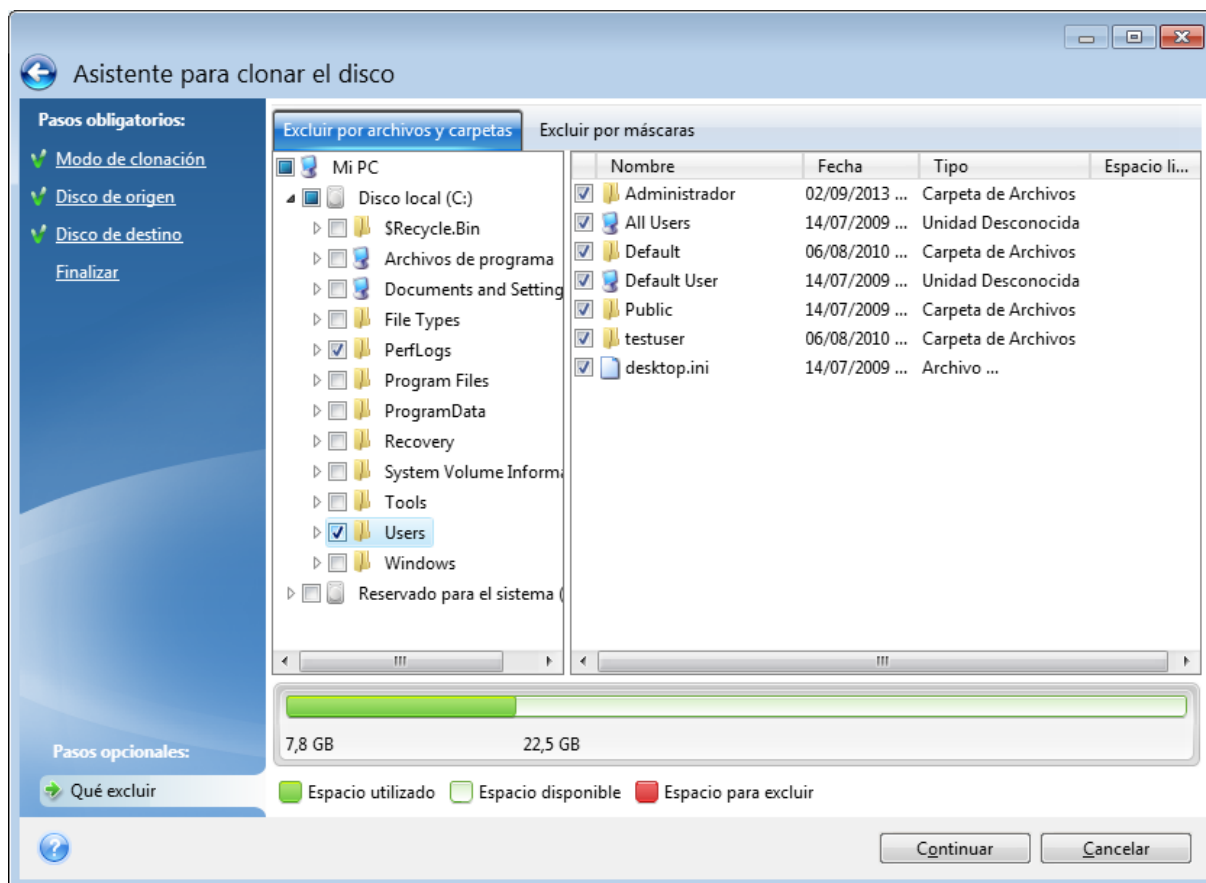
Asistente para clonar el disco

Pasos obligatorios:
Modo de clonación
Disco de origen
Disco de destino
Finalizar

Pasos opcionales:
Qué excluir

Excluir por archivos y carpetas
Excluir por máscaras

Mi PC
Disco local (C:)
$Recycle.Bin
Archivos de programa
Documents and Setting
File Types
PerfLogs
Program Files
ProgramData
Recovery
System Volume Informa
Tools
Users
Windows
Reservado para el sistema (

| Nombre | Fecha | Tipo | Espacio li... |
|---|---|---|---|
| Administrador | 02/09/2013 ... | Carpeta de Archivos | |
| All Users | 14/07/2009 ... | Unidad Desconocida | |
| Default | 06/08/2010 ... | Carpeta de Archivos | |
| Default User | 14/07/2009 ... | Unidad Desconocida | |
| Public | 14/07/2009 ... | Carpeta de Archivos | |
| testuser | 06/08/2010 ... | Carpeta de Archivos | |
| desktop.ini | 14/07/2009 ... | Archivo ... | |

7,8 GB
22,5 GB

Espacio utilizado
Espacio disponible
Espacio para excluir

Continuar
Cancelar